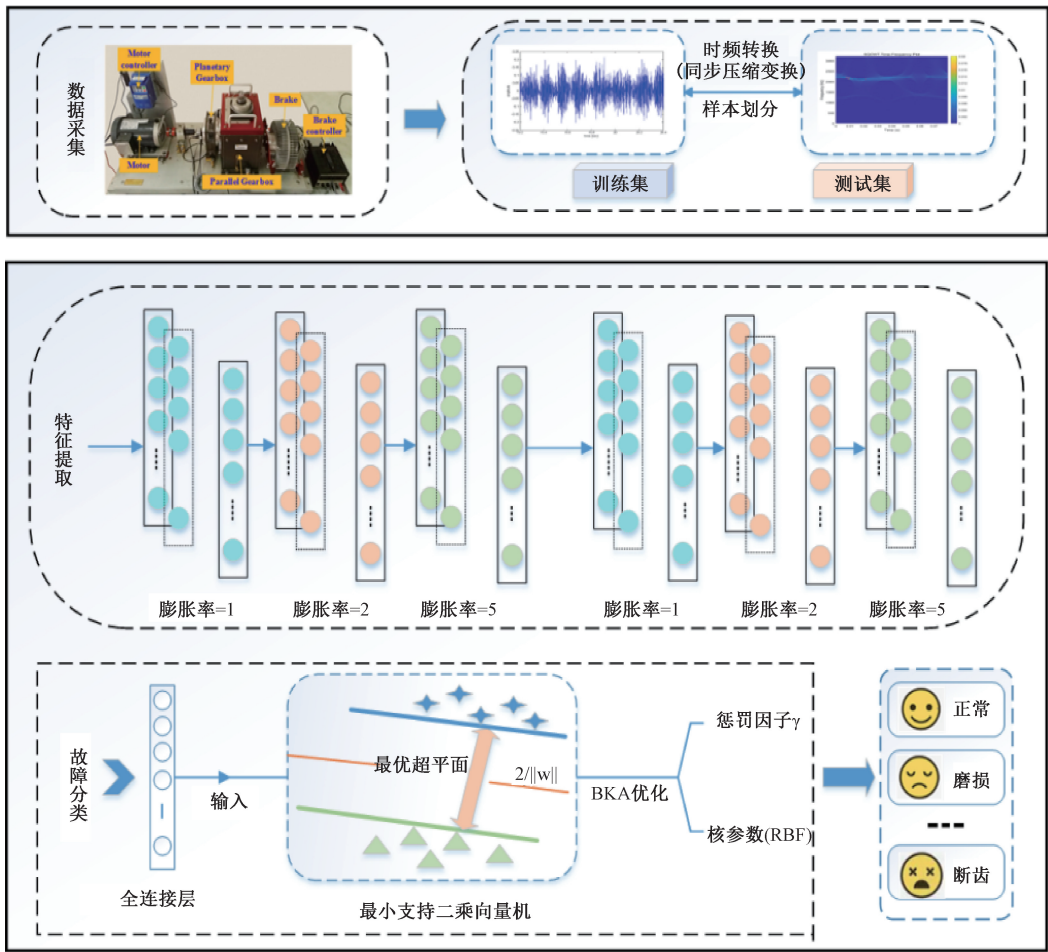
数据采集

Motor controller

Planetary Gearbox

Brake

Brake controller

Motor

Parallel Gearbox

时频转换
(同步压缩变换)

样本划分

训练集

测试集

特征提取

膨胀率=1

膨胀率=2

膨胀率=5

膨胀率=1

膨胀率=2

膨胀率=5

故障分类

输入

全连接层

最优超平面

$2/||w||$

最小支持二乘向量机

BKA优化

惩罚因子γ

核参数(RBF)

正常

磨损

断齿